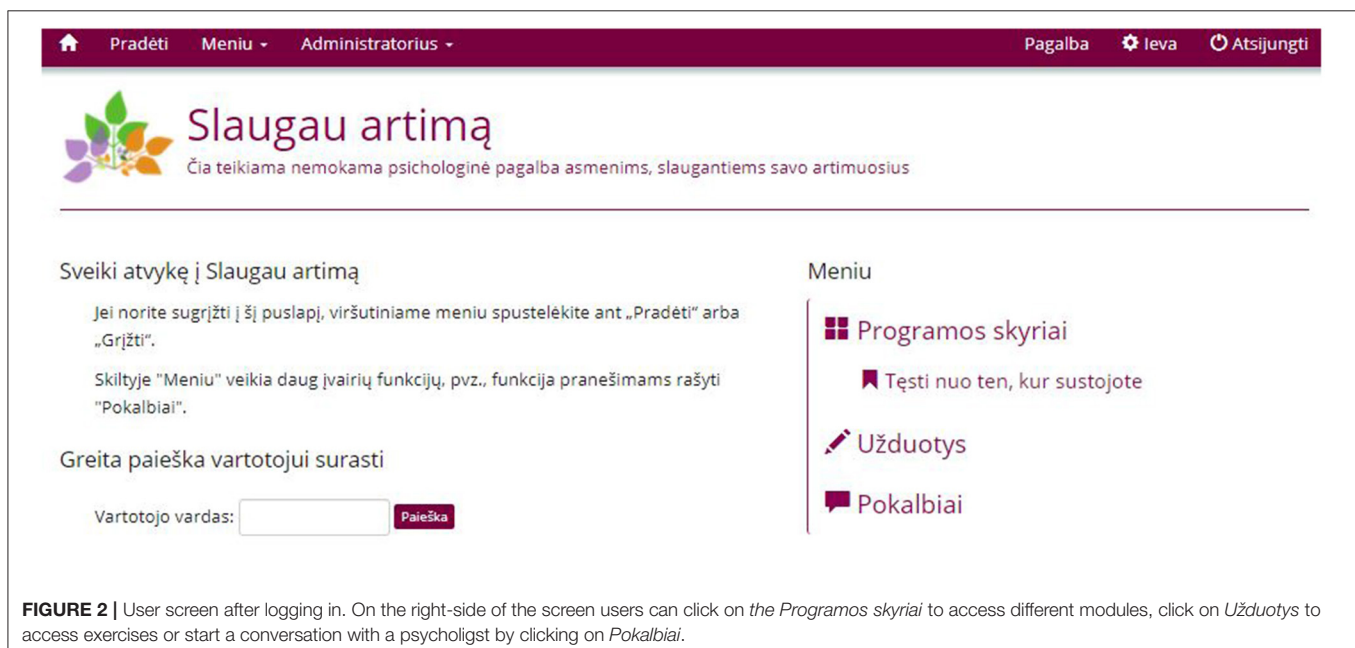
Pradėti Meniu Administratorius Pagalba Ieva Atsijungti

Slaugau artimą

Čia teikiama nemokama psichologinė pagalba asmenims, slaugantiems savo artimuosius

Sveiki atvykę į Slaugau artimą

Jei norite sugrįžti į šį puslapį, viršutiniame meniu spustelėkite ant „Pradėti" arba „Grįžti".

Skiltyje "Meniu" veikia daug įvairių funkcijų, pvz., funkcija pranešimams rašyti "Pokalbiai".

Greita paieška vartotojui surasti

Vartotojo vardas: Paieška

Meniu

Programos skyriai

Tęsti nuo ten, kur sustojote

Užduotys

Pokalbiai

FIGURE 2 | User screen after logging in. On the right-side of the screen users can click on the Programos skyriai to access different modules, click on Užduotys to access exercises or start a conversation with a psycholigst by clicking on Pokalbiai.